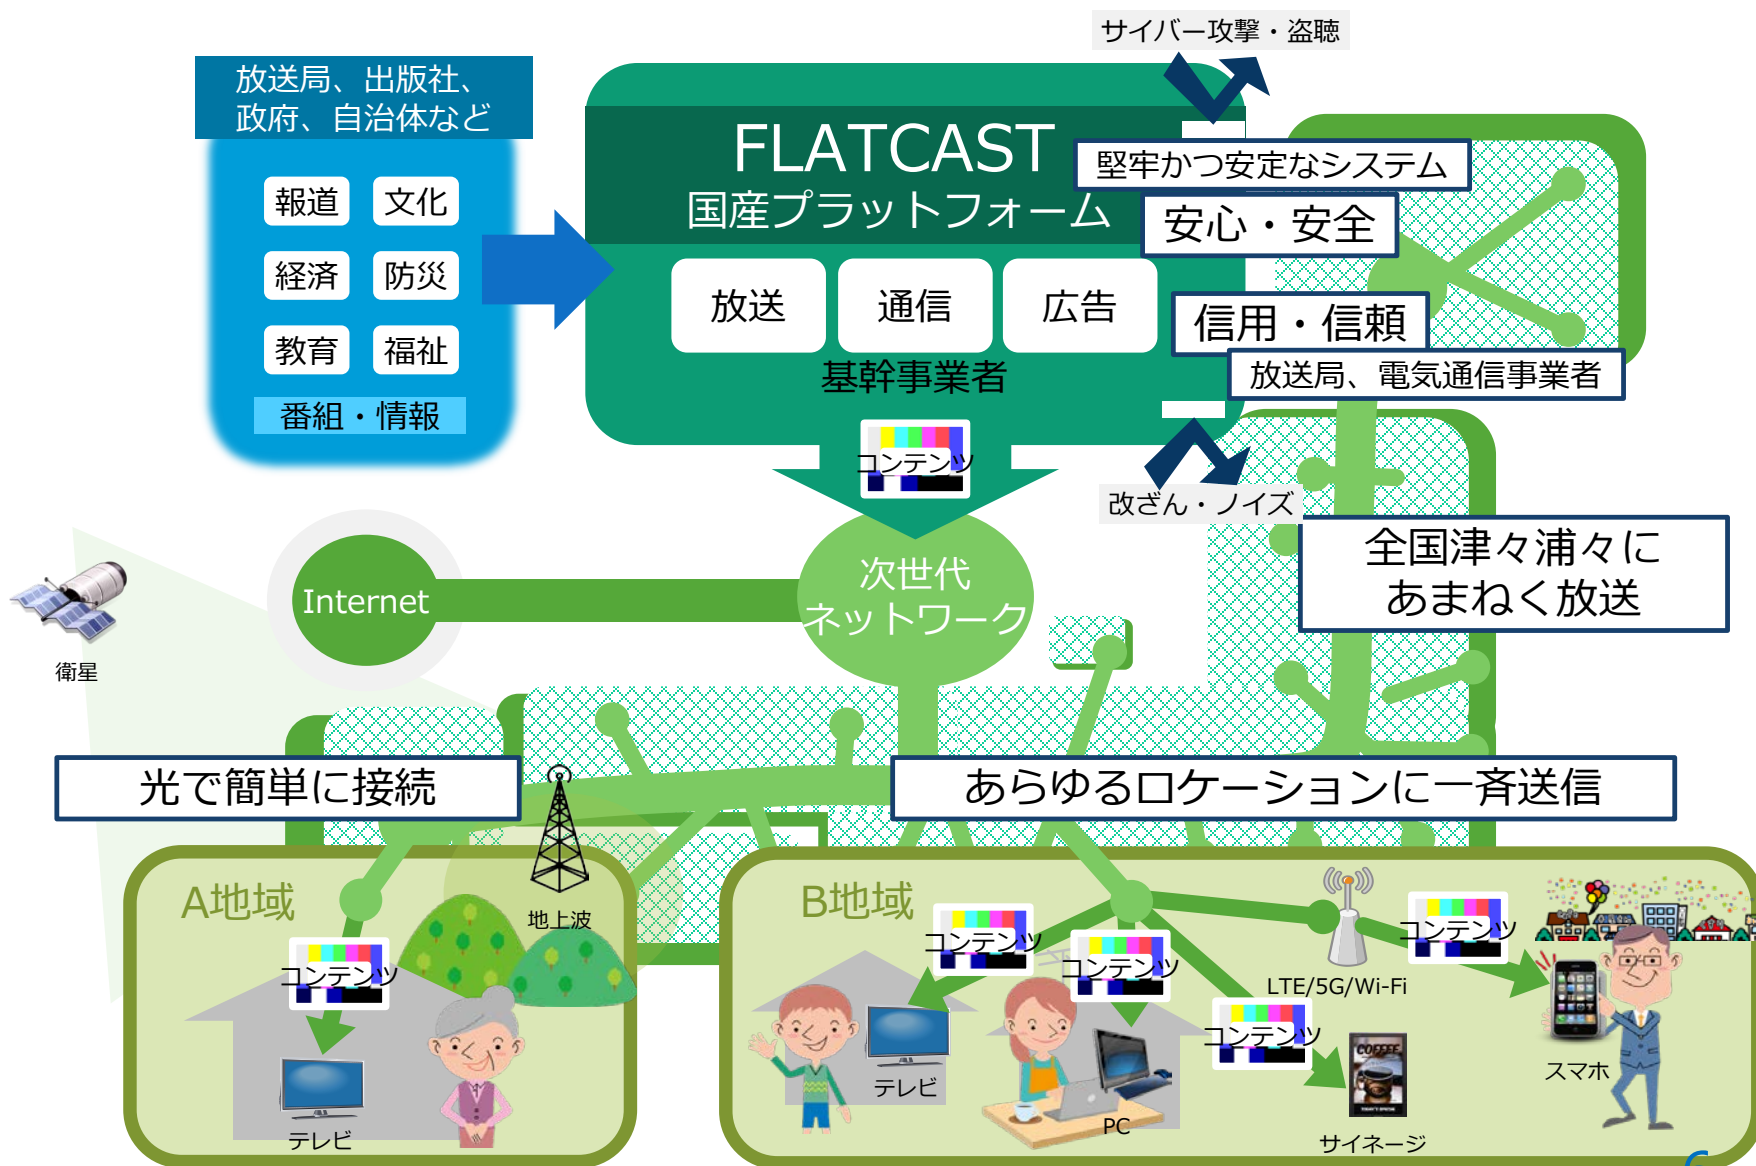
サイバー攻撃・盗聴

放送局、出版社、政府、自治体など

報道 文化
経済 防災
教育 福祉
番組・情報

FLATCAST
国産プラットフォーム

堅牢かつ安定なシステム
安心・安全

放送 通信 広告

信用・信頼
放送局、電気通信事業者

基幹事業者

コンテンツ

改ざん・ノイズ

全国津々浦々にあまねく放送

Internet

次世代ネットワーク

衛星

光で簡単に接続

あらゆるロケーションに一斉送信

A地域

地上波

コンテンツ

テレビ

B地域

コンテンツ

コンテンツ

LTE/5G/Wi-Fi

コンテンツ

テレビ

コンテンツ

PC

COFFEE

サイネージ

スマホ